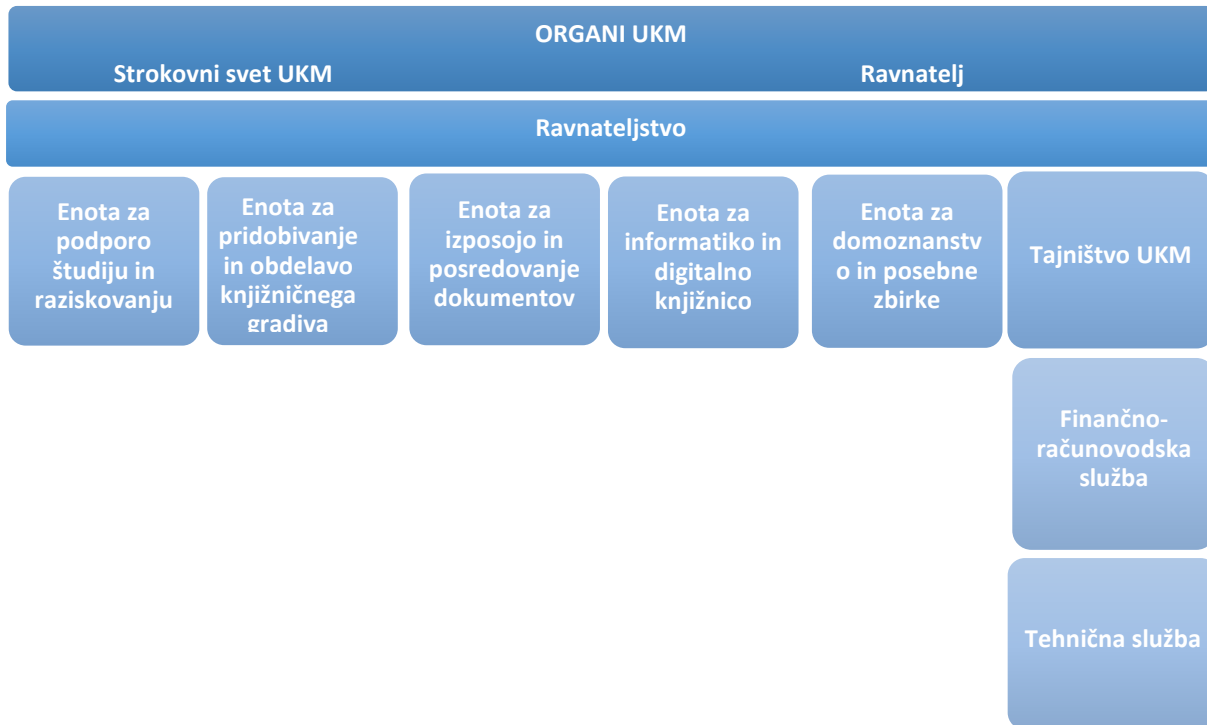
ORGANI UKM

Strokovni svet UKM

Ravnatelj

Ravnateljstvo

Enota za podporo študiju in raziskovanju

Enota za pridobivanje in obdelavo knjižničnega gradiva

Enota za izposojo in posredovanje dokumentov

Enota za informatiko in digitalno knjižnico

Enota za domoznanstvo in posebne zbirke

Tajništvo UKM

Finančno-računovodska služba

Tehnična služba